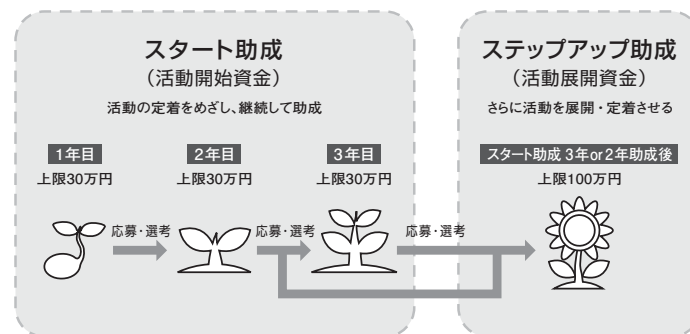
スタート助成
（活動開始資金）
活動の定着をめざし、継続して助成

1年目
上限30万円

2年目
上限30万円

3年目
上限30万円

応募・選考
応募・選考
応募・選考

ステップアップ助成
（活動展開資金）
さらに活動を展開・定着させる

スタート助成 3年or 2年助成後
上限100万円